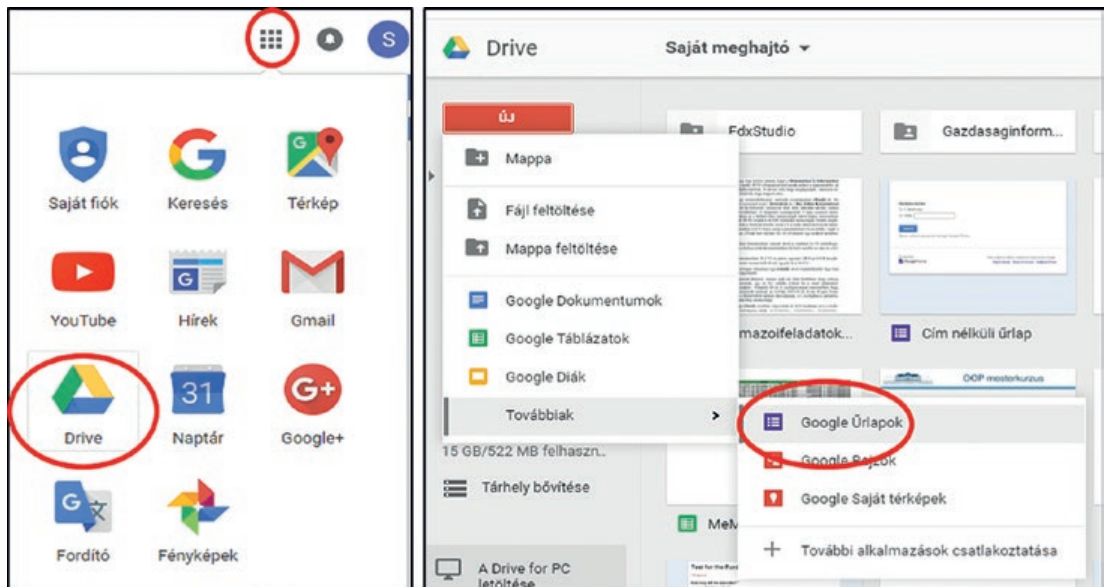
S

Saját fiók
Keresés
Térkép
YouTube
Hírek
Gmail
Drive
31
Naptár
Google+
Fordító
Fényképek

Drive
Saját meghajtó ▾

ÚJ
Mappa
Fájl feltöltése
Mappa feltöltése
Google Dokumentumok
Google Táblázatok
Google Diák
Továbbiak
15 GB/522 MB felhaszn..
Tárhely bővítése
A Drive for PC letöltése

EdxStudio
Gazdasaginform...
mazoifeladatok...
Cím nélküli űrlap
OOP mesterkurzus
MeM

Google Űrlapok
Google Rajzok
Google Saját térképek
További alkalmazások csatlakoztatása